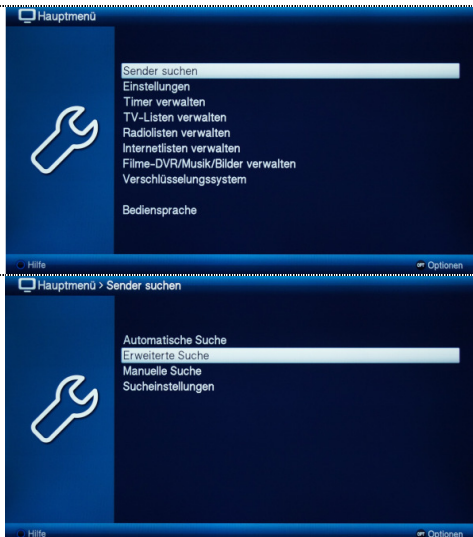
Hauptmenü

Sender suchen
Einstellungen
Timer verwalten
TV-Listen verwalten
Radiolisten verwalten
Internetlisten verwalten
Filme-DVR/Musik/Bilder verwalten
Verschlüsselungssystem

Bediensprache

Hilfe
Optionen

Hauptmenü > Sender suchen

Automatische Suche
Erweiterte Suche
Manuelle Suche
Sucheinstellungen

Hilfe
Optionen